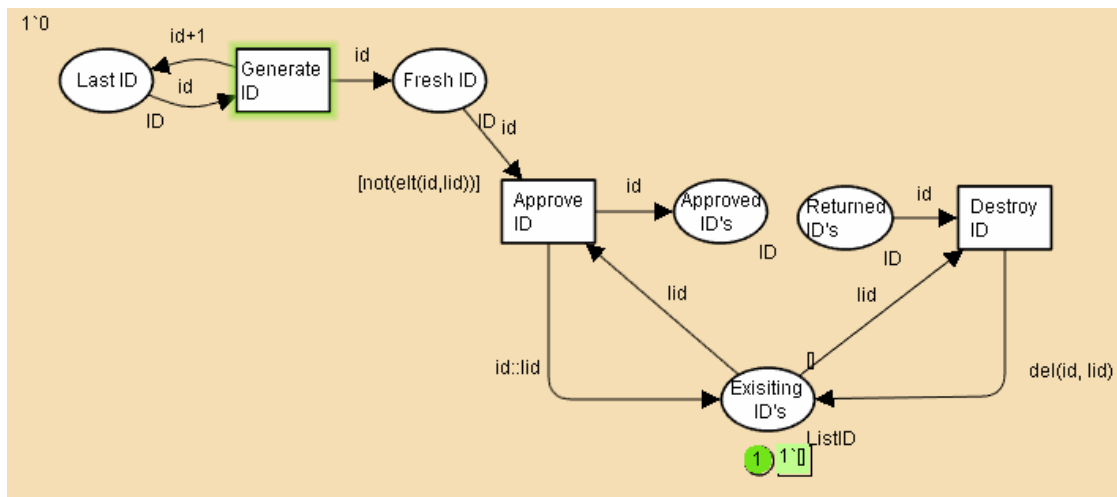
1`0

id+1

Last ID

id

Generate ID

ID

id

Fresh ID

ID id

[not(elt(id,lid))]

Approve ID

id

Approved ID's

ID

Returned ID's

id

Destroy ID

ID

lid

lid

id::lid

[]

Exisiting ID's

del(id, lid)

ListID

1

1`[]